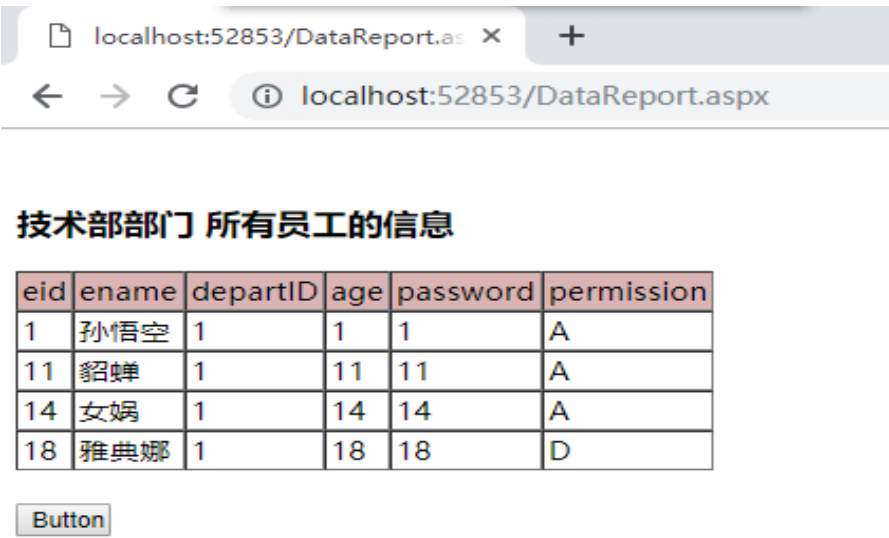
localhost:52853/DataReport.as ×
+
← → C ⓘ localhost:52853/DataReport.aspx

技术部部门 所有员工的信息

| eid | ename | departID | age | password | permission |
|---|---|---|---|---|---|
| 1 | 孙悟空 | 1 | 1 | 1 | A |
| 11 | 貂蝉 | 1 | 11 | 11 | A |
| 14 | 女娲 | 1 | 14 | 14 | A |
| 18 | 雅典娜 | 1 | 18 | 18 | D |

Button